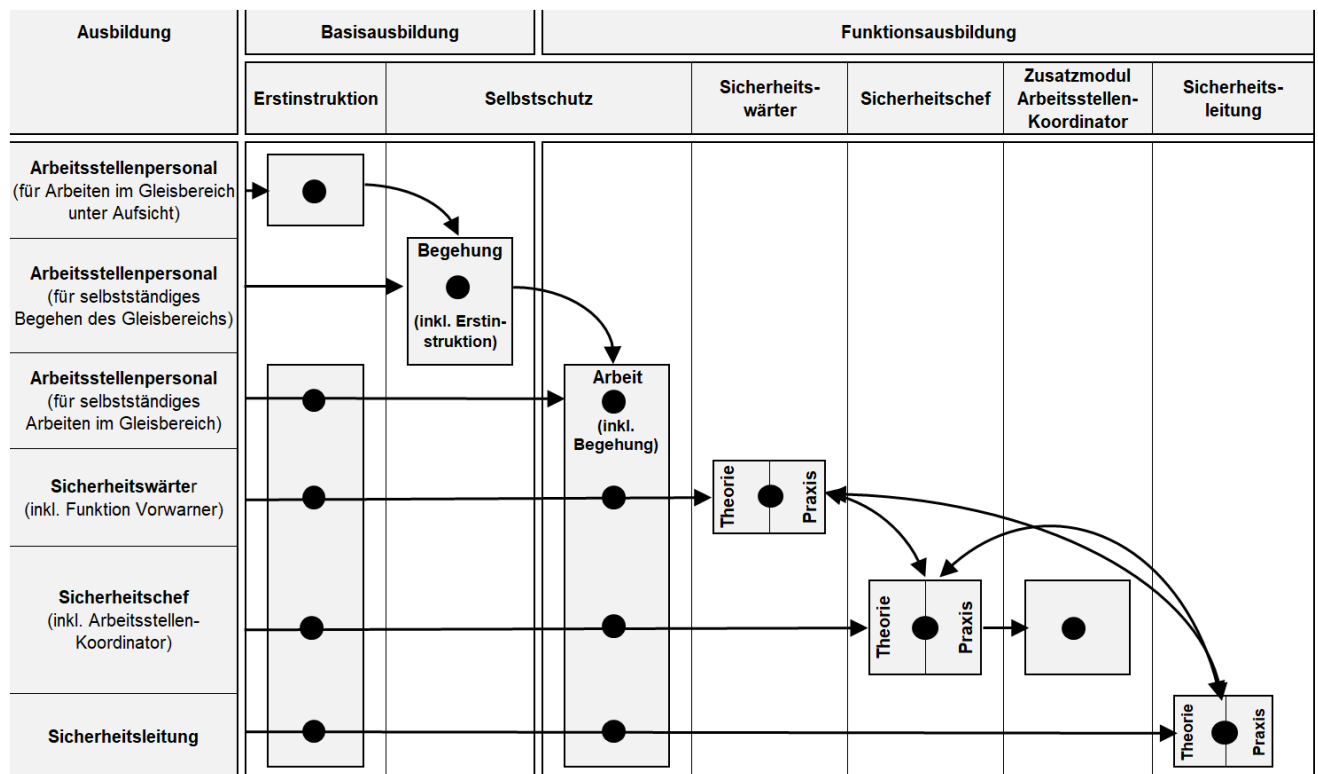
| Ausbildung | Basisausbildung | | Funktionsausbildung | | | |
|---|---|---|---|---|---|---|
| | Erstinstruktion | Selbstschutz | Sicherheitswärter | Sicherheitschef | Zusatzmodul Arbeitsstellen-Koordinator | Sicherheitsleitung |
| Arbeitsstellenpersonal (für Arbeiten im Gleisbereich unter Aufsicht) | | | | | | |
| Arbeitsstellenpersonal (für selbstständiges Begehen des Gleisbereichs) | | | | | | |
| Arbeitsstellenpersonal (für selbstständiges Arbeiten im Gleisbereich) | | | | | | |
| Sicherheitswärter (inkl. Funktion Vorwarner) | | | | | | |
| Sicherheitschef (inkl. Arbeitsstellen-Koordinator) | | | | | | |
| Sicherheitsleitung | | | | | | |

Begehung

(inkl. Erstinstruktion)

Arbeit

(inkl. Begehung)

Theorie

Praxis

Theorie

Praxis

Theorie

Praxis